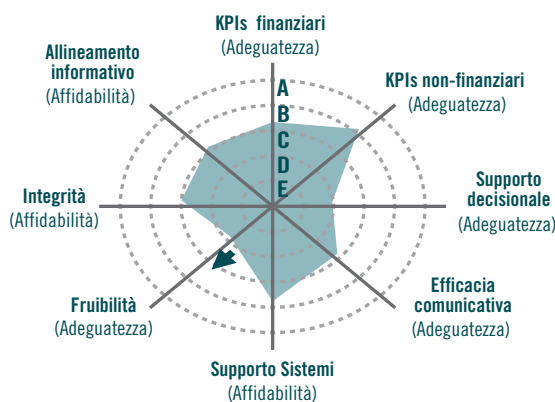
KPIs finanziari
(Adeguatezza)

KPIs non-finanziari
(Adeguatezza)

Supporto decisionale
(Adeguatezza)

Efficacia comunicativa
(Adeguatezza)

Supporto Sistemi
(Affidabilità)

Fruibilità
(Adeguatezza)

Integrità
(Affidabilità)

Allineamento informativo
(Affidabilità)

A
B
C
D
E